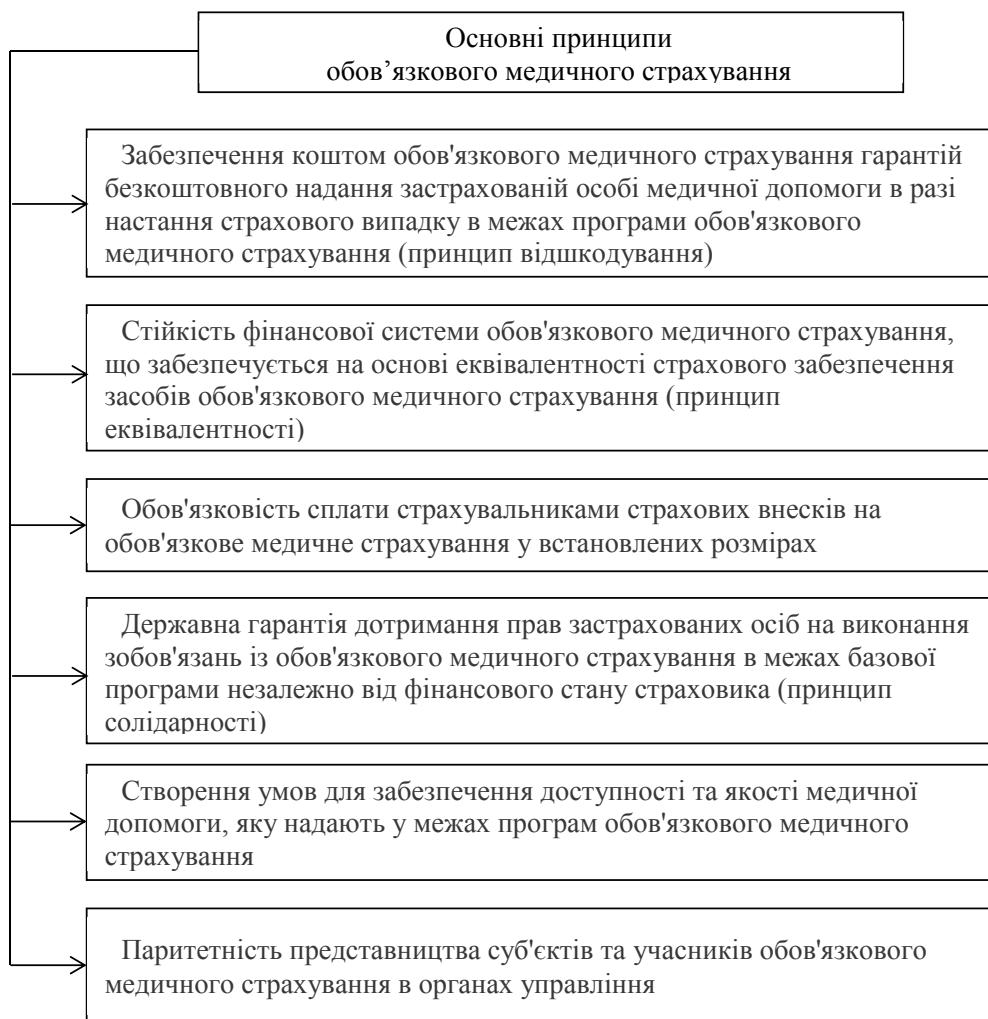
Основні принципи обов’язкового медичного страхування

Забезпечення коштом обов'язкового медичного страхування гарантій безкоштовного надання застрахованій особі медичної допомоги в разі настання страхового випадку в межах програми обов'язкового медичного страхування (принцип відшкодування)

Стійкість фінансової системи обов'язкового медичного страхування, що забезпечується на основі еквівалентності страхового забезпечення засобів обов'язкового медичного страхування (принцип еквівалентності)

Обов'язковість сплати страхувальниками страхових внесків на обов'язкове медичне страхування у встановлених розмірах

Державна гарантія дотримання прав застрахованих осіб на виконання зобов'язань із обов'язкового медичного страхування в межах базової програми незалежно від фінансового стану страховика (принцип солідарності)

Створення умов для забезпечення доступності та якості медичної допомоги, яку надають у межах програм обов'язкового медичного страхування

Паритетність представництва суб'єктів та учасників обов'язкового медичного страхування в органах управління